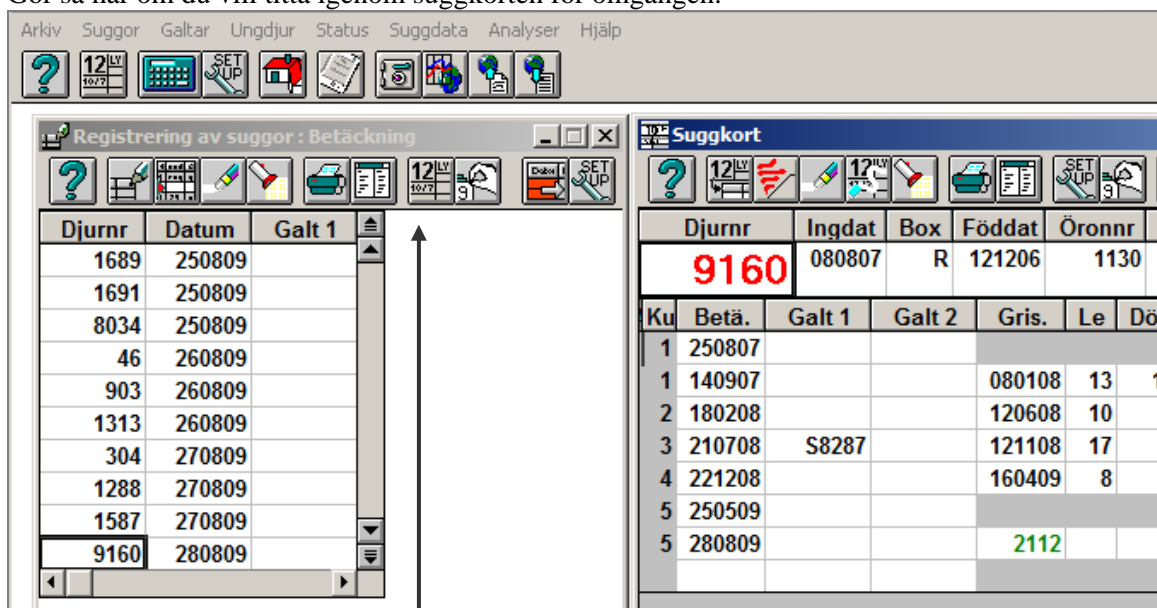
Gör så här om du vill titta igenom suggkorten för omgången.

Arkiv Suggor Galtar Ungdjur Status Suggdata Analyser Hjälp

Registrering av suggor : Betäckning

| Djurnr | Datum | Galt 1 |
|---|---|---|
| 1689 | 250809 | |
| 1691 | 250809 | |
| 8034 | 250809 | |
| 46 | 260809 | |
| 903 | 260809 | |
| 1313 | 260809 | |
| 304 | 270809 | |
| 1288 | 270809 | |
| 1587 | 270809 | |
| 9160 | 280809 | |

Suggkort

| Djurnr | Ingdat | Box | Föddat | Öronnr |
|---|---|---|---|---|
| 9160 | 080807 | R | 121206 | 1130 |

| Ku | Betä. | Galt 1 | Galt 2 | Gris. | Le | Dö |
|---|---|---|---|---|---|---|
| 1 | 250807 | | | | | |
| 1 | 140907 | | | 080108 | 13 | |
| 2 | 180208 | | | 120608 | 10 | |
| 3 | 210708 | S8287 | | 121108 | 17 | |
| 4 | 221208 | | | 160409 | 8 | |
| 5 | 250509 | | | | | |
| 5 | 280809 | | | 2112 | | |